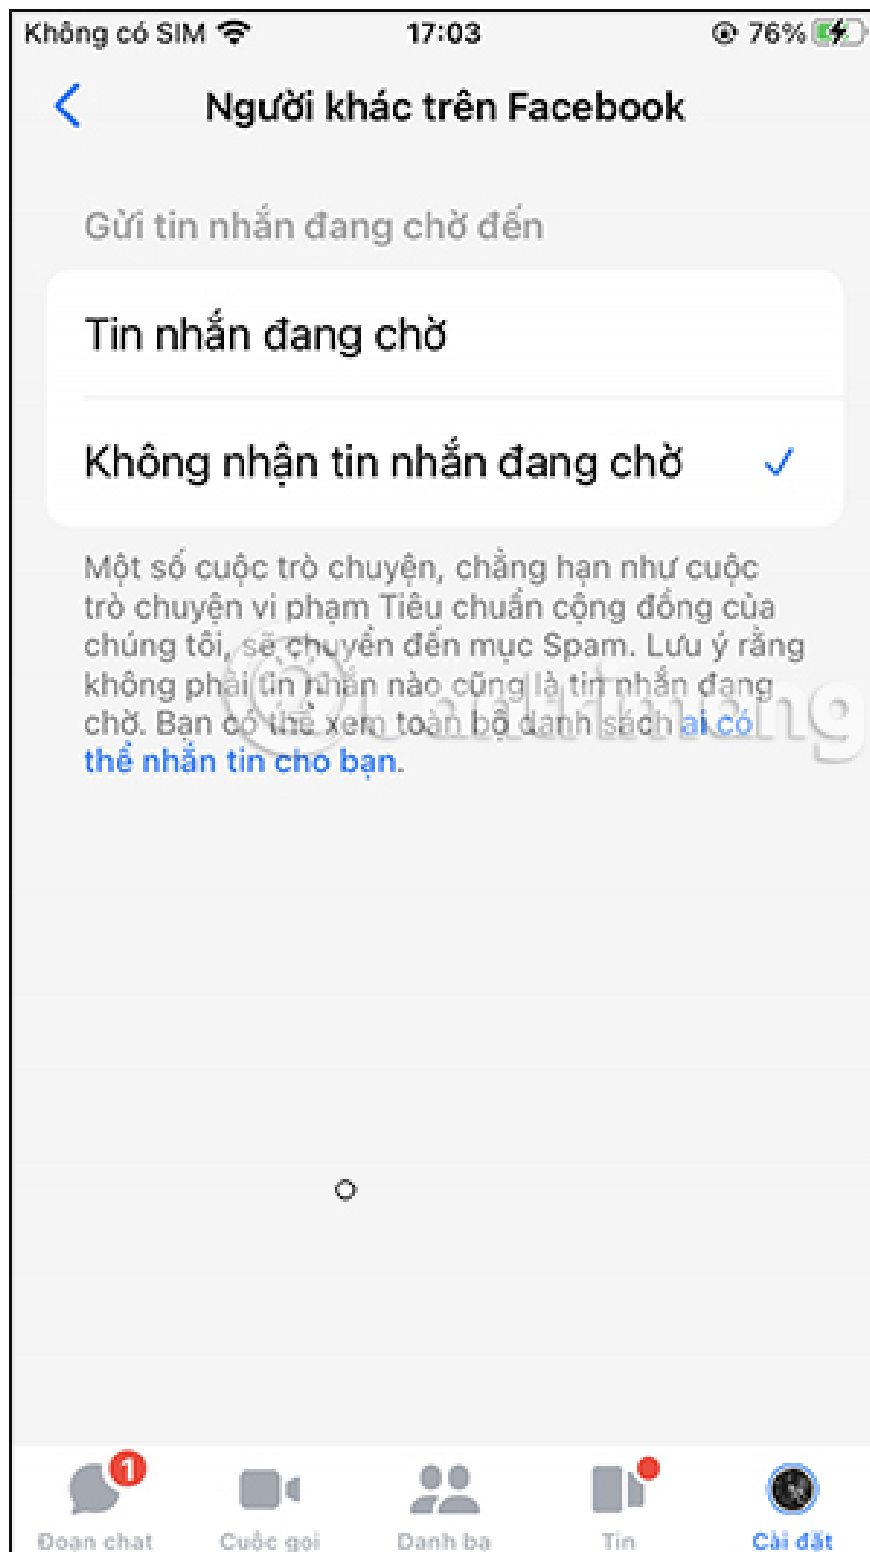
Không có SIM 17:03 76%

Người khác trên Facebook

Gửi tin nhắn đang chờ đến

Tin nhắn đang chờ

Không nhận tin nhắn đang chờ ✓

Một số cuộc trò chuyện, chẳng hạn như cuộc trò chuyện vi phạm Tiêu chuẩn cộng đồng của chúng tôi, sẽ chuyển đến mục Spam. Lưu ý rằng không phải tin nhắn nào cũng là tin nhắn đang chờ. Bạn có thể xem toàn bộ danh sách ai có thể nhắn tin cho bạn.

1
Đoạn chat Cuộc gọi Danh bạ Tin Cài đặt